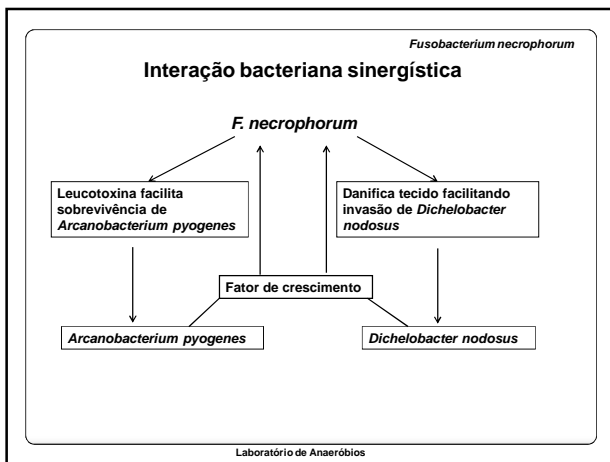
Fusobacterium necrophorum

Interação bacteriana sinergística

F. necrophorum

Leucotoxina facilita sobrevivência de Arcanobacterium pyogenes

Danifica tecido facilitando invasão de Dichelobacter nodosus

Fator de crescimento

Arcanobacterium pyogenes

Dichelobacter nodosus

Laboratório de Anaeróbios